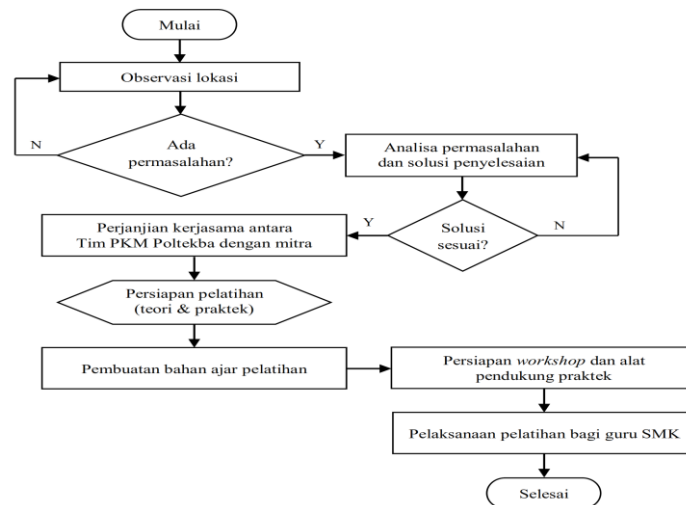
Mulai

Observasi lokasi

N

Ada permasalahan?

Y

Analisa permasalahan dan solusi penyelesaian

Y

Solusi sesuai?

N

Perjanjian kerjasama antara Tim PKM Poltekba dengan mitra

Persiapan pelatihan (teori & praktek)

Pembuatan bahan ajar pelatihan

Persiapan *workshop* dan alat pendukung praktek

Pelaksanaan pelatihan bagi guru SMK

Selesai